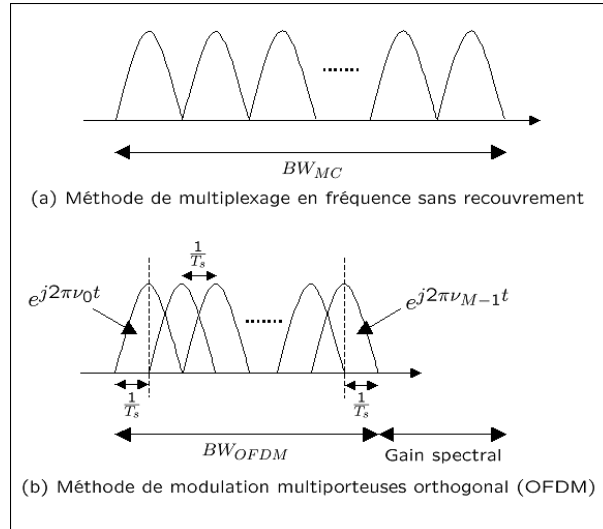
.......

$BW_{MC}$

(a) Méthode de multiplexage en fréquence sans recouvrement

$\frac{1}{T_s}$

$e^{j2\pi\nu_0 t}$

.......

$e^{j2\pi\nu_{M-1} t}$

$\frac{1}{T_s}$

$\frac{1}{T_s}$

$BW_{OFDM}$

Gain spectral

(b) Méthode de modulation multiporteuses orthogonal (OFDM)